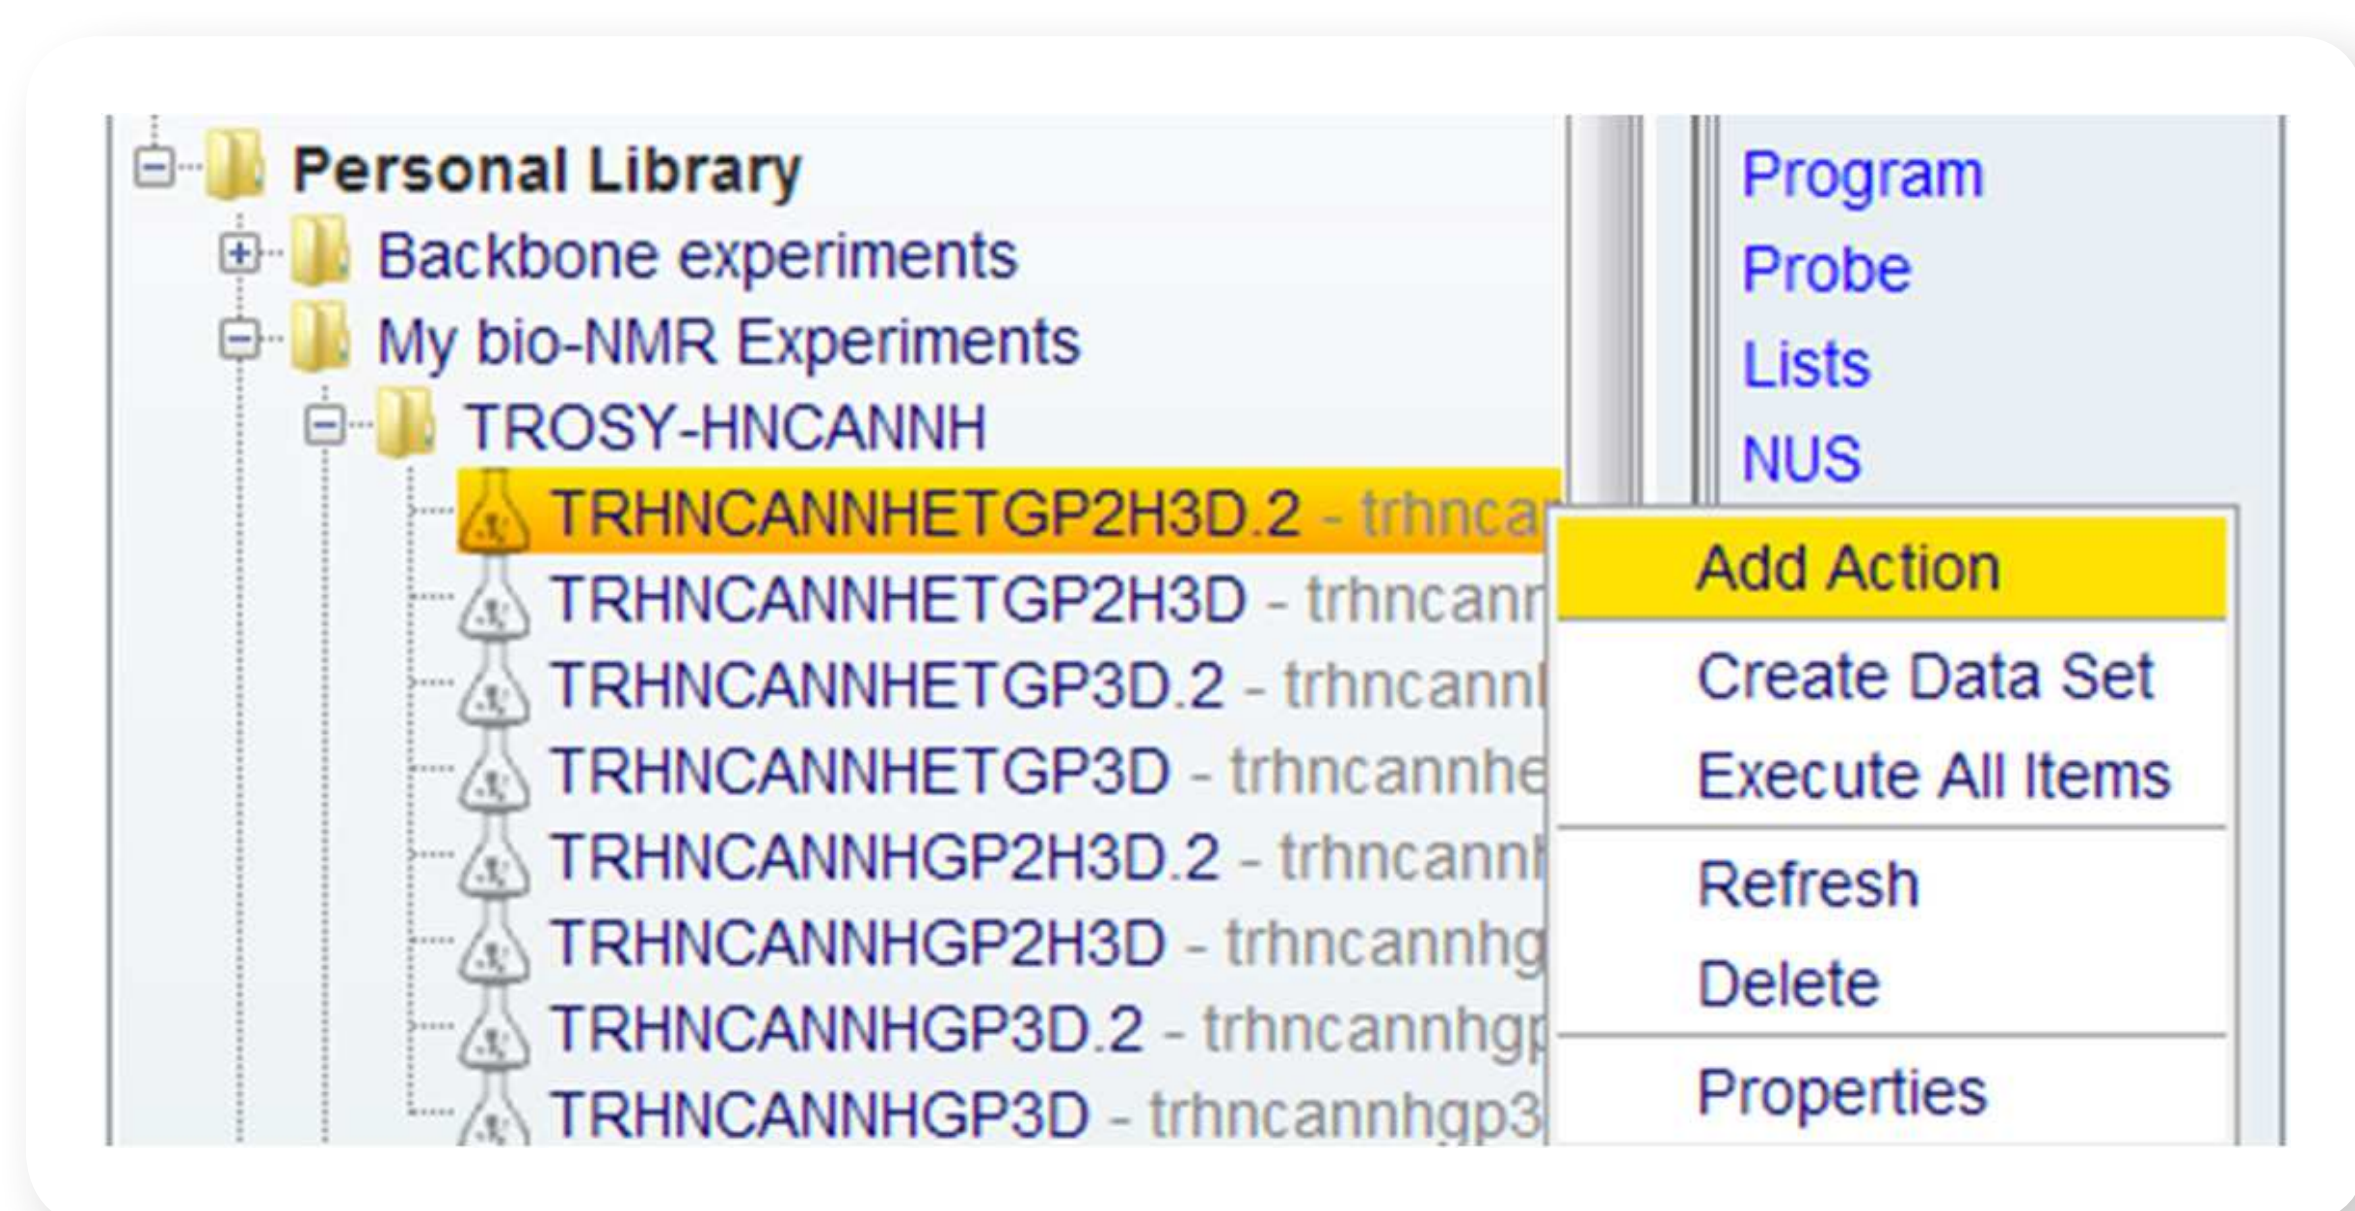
Personal Library
Backbone experiments
My bio-NMR Experiments
TROSY-HNCANNH
TRHNCANNHETGP2H3D.2 - trhnca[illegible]
TRHNCANNHETGP2H3D - trhncann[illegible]
TRHNCANNHETGP3D.2 - trhncann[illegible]
TRHNCANNHETGP3D - trhncannhe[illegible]
TRHNCANNHGP2H3D.2 - trhncann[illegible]
TRHNCANNHGP2H3D - trhncannhg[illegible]
TRHNCANNHGP3D.2 - trhncannhg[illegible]
TRHNCANNHGP3D - trhncannhgp3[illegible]

Program
Probe
Lists
NUS

Add Action
Create Data Set
Execute All Items
Refresh
Delete
Properties